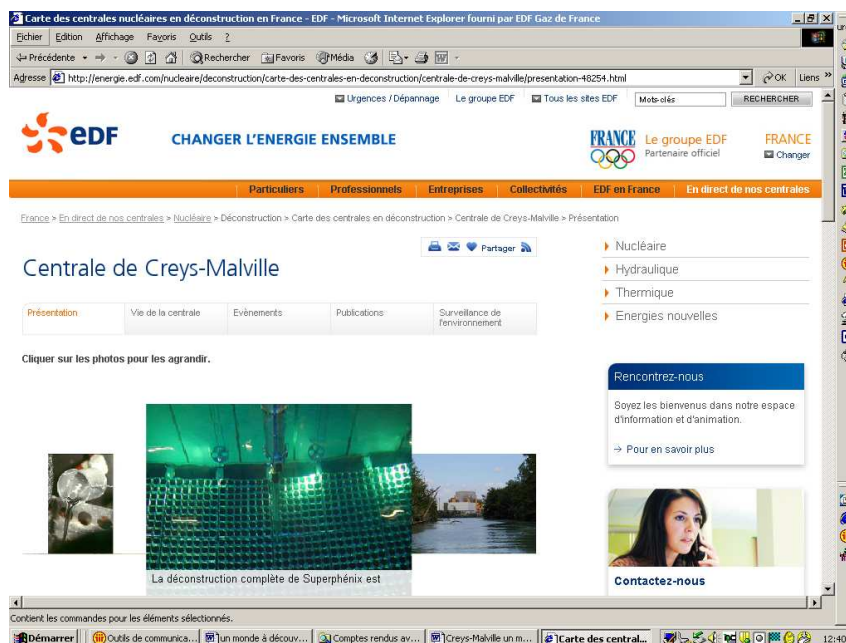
Carte des centrales nucléaires en déconstruction en France - EDF - Microsoft Internet Explorer fourni par EDF Gaz de France

Fichier Edition Affichage Favoris Outils ?

Précédente Rechercher Favoris Média

Adresse http://energie.edf.com/nucleaire/deconstruction/carte-des-centrales-en-deconstruction/centrale-de-creys-malville/presentation-48254.html OK Liens

Urgences / Dépannage Le groupe EDF Tous les sites EDF Mots-clés RECHERCHER

EDF CHANGER L'ENERGIE ENSEMBLE

FRANCE Le groupe EDF Partenaire officiel

FRANCE Changer

Particuliers Professionnels Entreprises Collectivités EDF en France En direct de nos centrales

France > En direct de nos centrales > Nucléaire > Déconstruction > Carte des centrales en déconstruction > Centrale de Creys-Malville > Présentation

Partager

Centrale de Creys-Malville

Présentation Vie de la centrale Evènements Publications Surveillance de l'environnement

Cliquer sur les photos pour les agrandir.

La déconstruction complète de Superphénix est

Nucléaire
Hydraulique
Thermique
Energies nouvelles

Rencontrez-nous

Soyez les bienvenus dans notre espace d'information et d'animation.

Pour en savoir plus

Contactez-nous

Contient les commandes pour les éléments sélectionnés.

Démarrer Outils de communica... un monde à découv... Comptes rendus av... Creys-Malville un m... Carte des central... 12:40